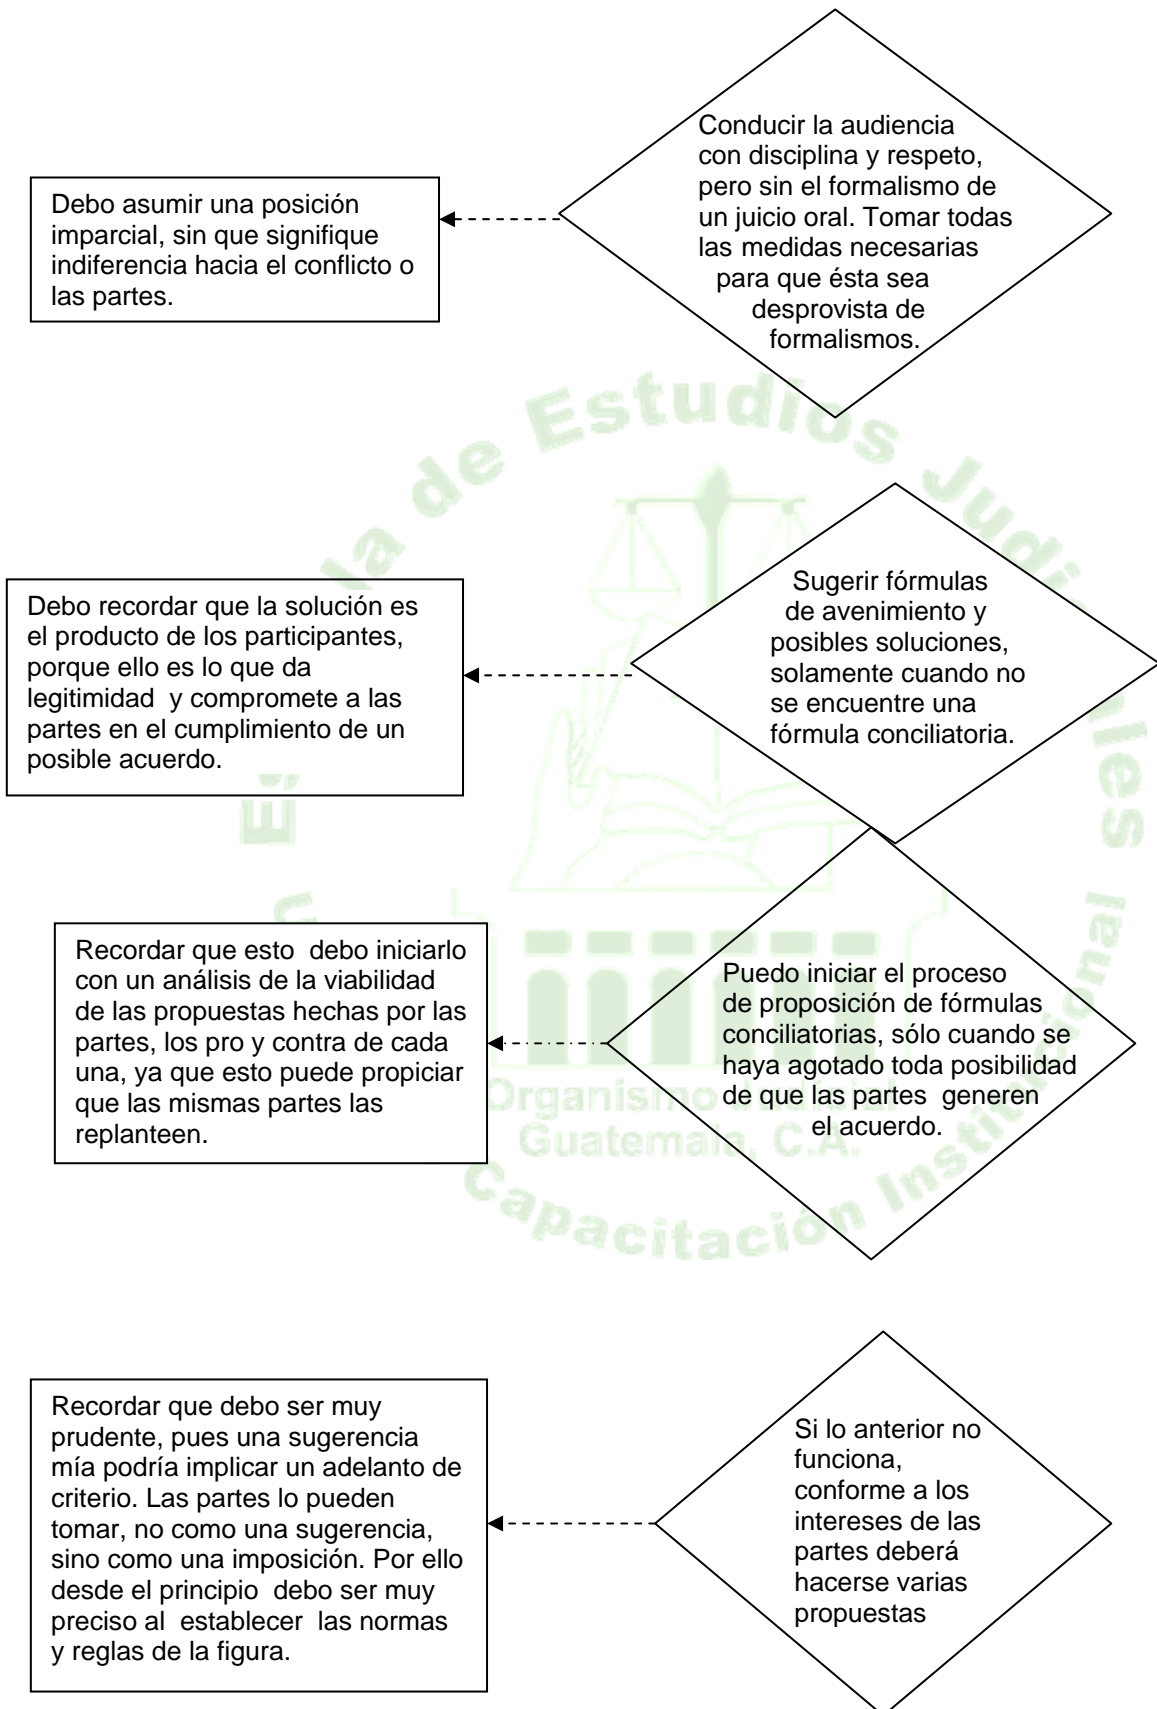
Conducir la audiencia con disciplina y respeto, pero sin el formalismo de un juicio oral. Tomar todas las medidas necesarias para que ésta sea desprovista de formalismos.

Debo asumir una posición imparcial, sin que signifique indiferencia hacia el conflicto o las partes.

Sugerir fórmulas de avenimiento y posibles soluciones, solamente cuando no se encuentre una fórmula conciliatoria.

Debo recordar que la solución es el producto de los participantes, porque ello es lo que da legitimidad y compromete a las partes en el cumplimiento de un posible acuerdo.

Puedo iniciar el proceso de proposición de fórmulas conciliatorias, sólo cuando se haya agotado toda posibilidad de que las partes generen el acuerdo.

Recordar que esto debo iniciarlo con un análisis de la viabilidad de las propuestas hechas por las partes, los pro y contra de cada una, ya que esto puede propiciar que las mismas partes las replanteen.

Si lo anterior no funciona, conforme a los intereses de las partes deberá hacerse varias propuestas

Recordar que debo ser muy prudente, pues una sugerencia mía podría implicar un adelanto de criterio. Las partes lo pueden tomar, no como una sugerencia, sino como una imposición. Por ello desde el principio debo ser muy preciso al establecer las normas y reglas de la figura.

Escuela de Estudios Judiciales
Organismo Judicial
Guatemala, C.A.
Capacitación Institucional